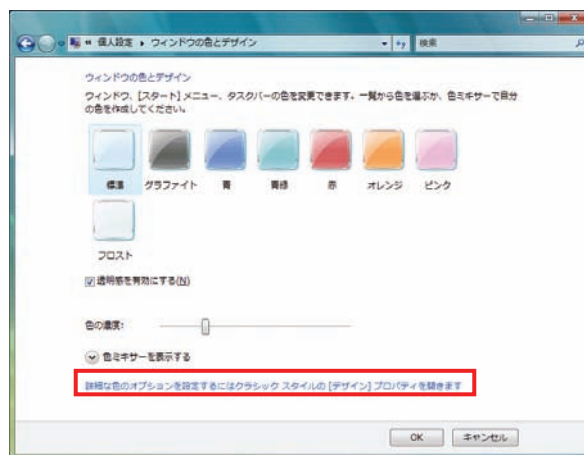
« 個人設定 ▸ ウィンドウの色とデザイン

検索

ウィンドウの色とデザイン

ウィンドウ、[スタート] メニュー、タスクバーの色を変更できます。一覧から色を選ぶか、色ミキサーで自分の色を作成してください。

標準　グラファイト　青　青緑　赤　オレンジ　ピンク

フロスト

透明感を有効にする(N)

色の濃度:

色ミキサーを表示する

詳細な色のオプションを設定するにはクラシック スタイルの [デザイン] プロパティを開きます

OK　キャンセル